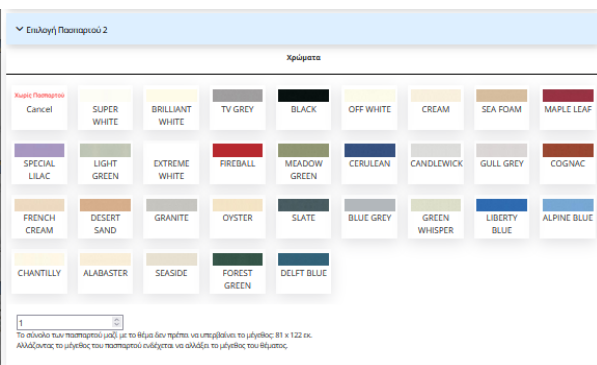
Επιλογή Πασπαρτού 2

Χρώματα

Χωρίς Πασπαρτού
Cancel

SUPER WHITE

BRILLIANT WHITE

TV GREY

BLACK

OFF WHITE

CREAM

SEA FOAM

MAPLE LEAF

SPECIAL LILAC

LIGHT GREEN

EXTREME WHITE

FIREBALL

MEADOW GREEN

CERULEAN

CANDLEWICK

GULL GREY

COGNAC

FRENCH CREAM

DESERT SAND

GRANITE

OYSTER

SLATE

BLUE GREY

GREEN WHISPER

LIBERTY BLUE

ALPINE BLUE

CHANTILLY

ALABASTER

SEASIDE

FOREST GREEN

DELFT BLUE

1

Το σύνολο των πασπαρτού μαζί με το θέμα δεν πρέπει να υπερβαίνει το μέγεθος: 81 x 122 εκ.
Αλλάζοντας το μέγεθος του πασπαρτού ενδέχεται να αλλάξει το μέγεθος του θέματος.